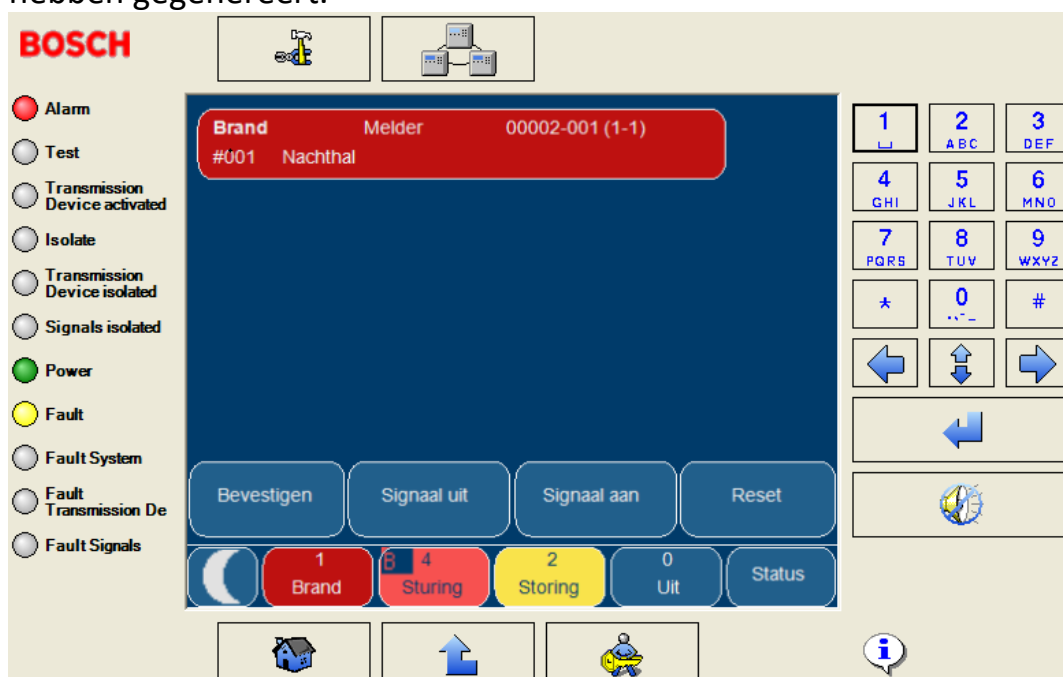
hebben gegenereert.

BOSCH

Alarm
Test
Transmission Device activated
Isolate
Transmission Device isolated
Signals isolated
Power
Fault
Fault System
Fault Transmission De
Fault Signals

Brand Melder 00002-001 (1-1)
#001 Nachthal

Bevestigen
Signaal uit
Signaal aan
Reset

1 Brand
B 4 Sturing
2 Storing
0 Uit
Status

1
2 ABC
3 DEF
4 GHI
5 JKL
6 MNO
7 PQRS
8 TUV
9 WXYZ
*
0
#